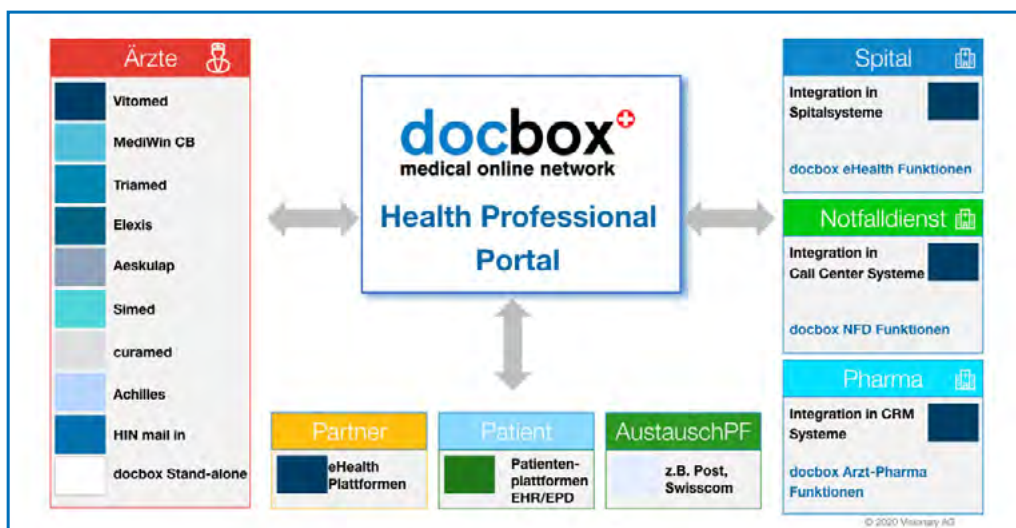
Ärzte

Vitomed

MediWin CB

Triamed

Elexis

Aeskulap

Simed

curamed

Achilles

HIN mail in

docbox Stand-alone

docbox
medical online network

Health Professional Portal

Spital

Integration in Spitalsysteme

docbox eHealth Funktionen

Notfalldienst

Integration in Call Center Systeme

docbox NFD Funktionen

Pharma

Integration in CRM Systeme

docbox Arzt-Pharma Funktionen

Partner

eHealth Plattformen

Patient

Patientenplattformen EHR/EPD

AustauschPF

z.B. Post, Swisscom

© 2020 Visionary AG